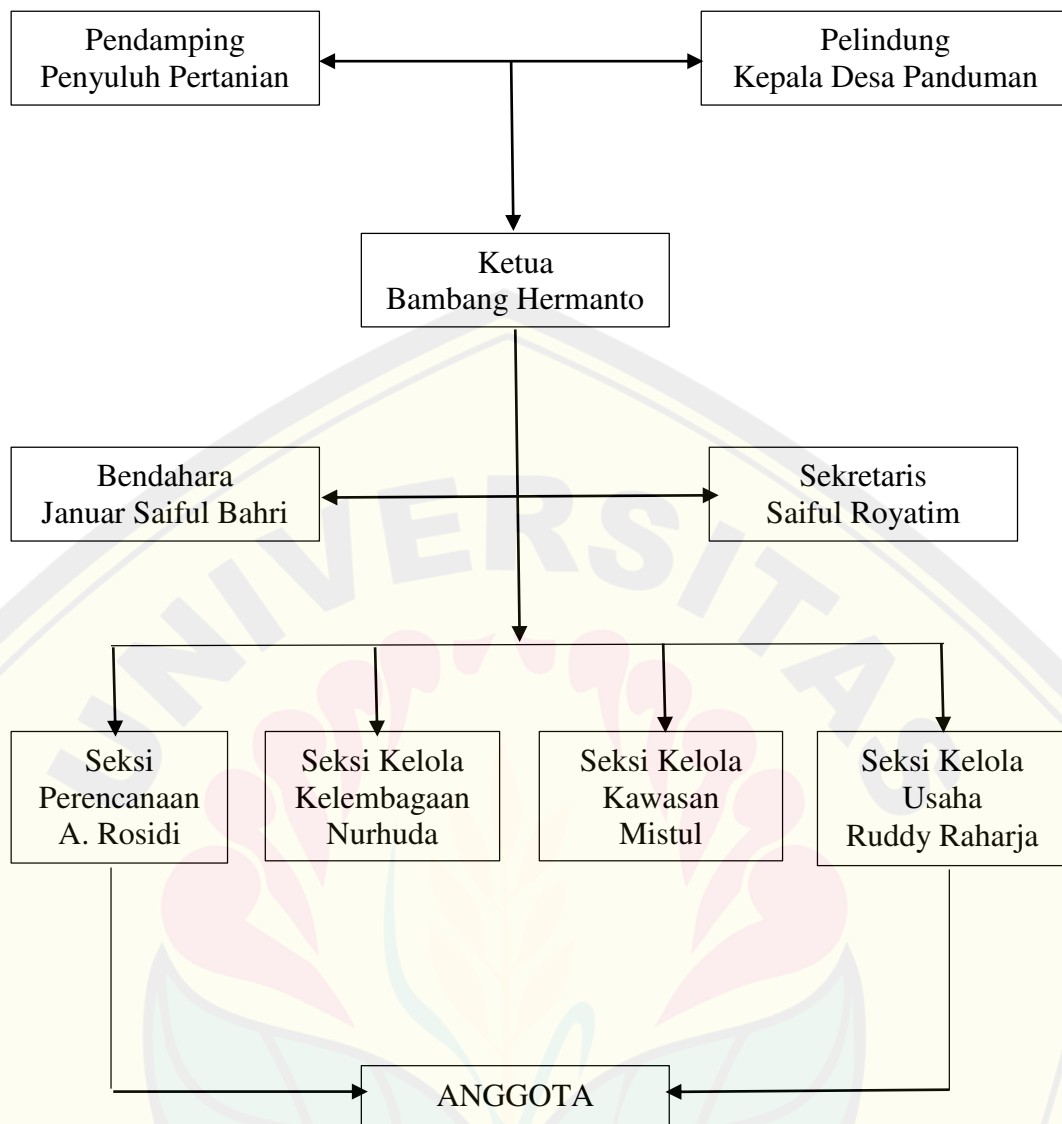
Pendamping
Penyuluh Pertanian

Pelindung
Kepala Desa Panduman

Ketua
Bambang Hermanto

Bendahara
Januar Saiful Bahri

Sekretaris
Saiful Royatim

Seksi
Perencanaan
A. Rosidi

Seksi Kelola
Kelembagaan
Nurhuda

Seksi Kelola
Kawasan
Mistul

Seksi Kelola
Usaha
Ruddy Raharja

ANGGOTA